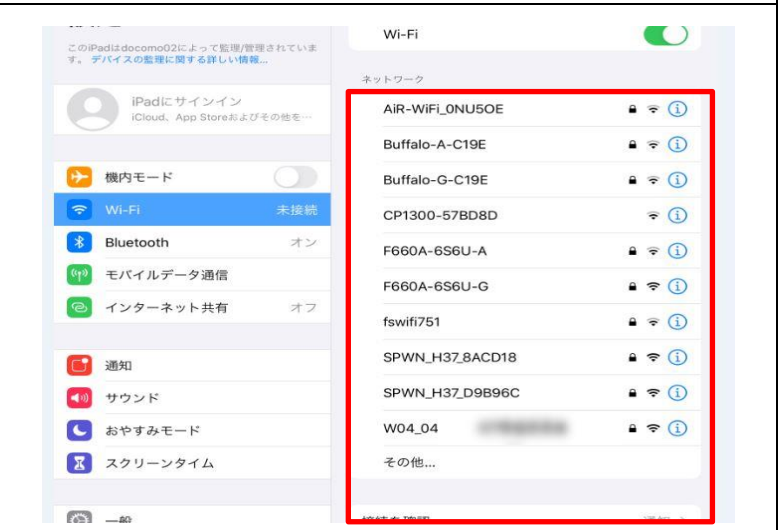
設定

このiPadはdocomo02によって監視/管理されています。デバイスの監視に関する詳しい情報...

iPadにサインイン
iCloud、App Storeおよびその他を...

機内モード
Wi-Fi 未接続
Bluetooth オン
モバイルデータ通信
インターネット共有 オフ

通知
サウンド
おやすみモード
スクリーンタイム

一般

Wi-Fi

ネットワーク

AiR-WiFi_0NU5OE
Buffalo-A-C19E
Buffalo-G-C19E
CP1300-57BD8D
F660A-6S6U-A
F660A-6S6U-G
fswifi751
SPWN_H37_8ACD18
SPWN_H37_D9B96C
W04_04 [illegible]
その他...

接続を確認 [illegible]